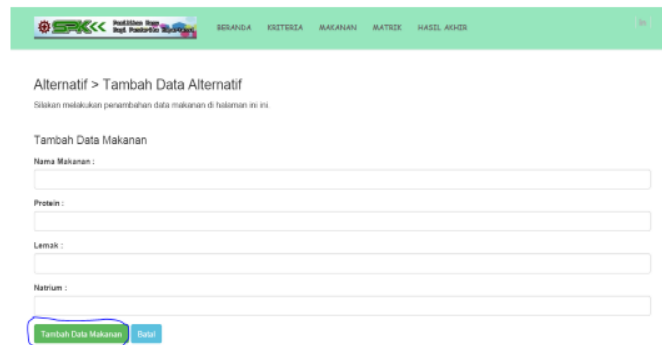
SPK<<< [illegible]

BERANDA KRITERIA MAKANAN MATRIK HASIL AKHIR

Alternatif > Tambah Data Alternatif

Silakan melakukan penambahan data makanan di halaman ini ini.

Tambah Data Makanan

Nama Makanan :

Protein :

Lemak :

Natrium :

Tambah Data Makanan Batal